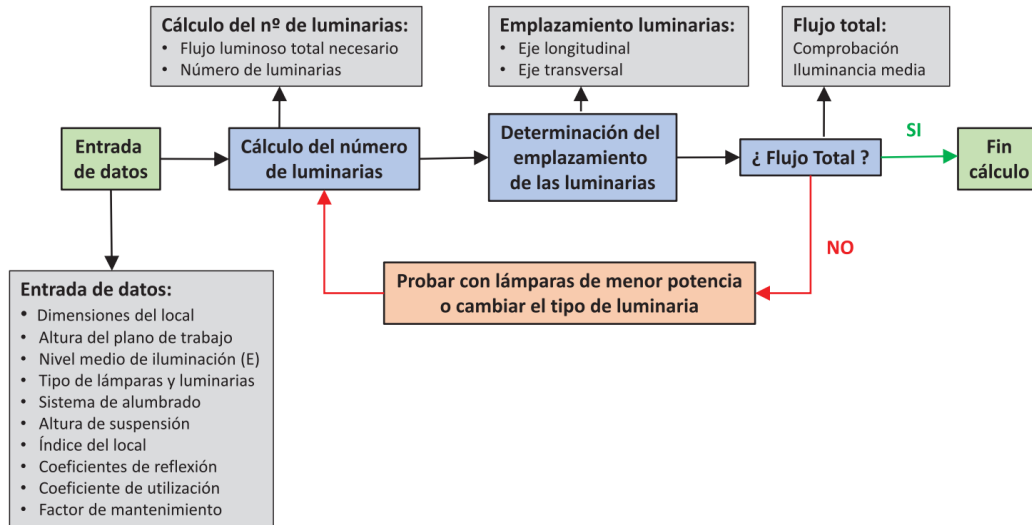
Cálculo del nº de luminarias:
• Flujo luminoso total necesario
• Número de luminarias

Emplazamiento luminarias:
• Eje longitudinal
• Eje transversal

Flujo total:
Comprobación
Iluminancia media

Entrada de datos

Cálculo del número de luminarias

Determinación del emplazamiento de las luminarias

¿ Flujo Total ?

SI

Fin cálculo

NO

Probar con lámparas de menor potencia o cambiar el tipo de luminaria

Entrada de datos:
• Dimensiones del local
• Altura del plano de trabajo
• Nivel medio de iluminación (E)
• Tipo de lámparas y luminarias
• Sistema de alumbrado
• Altura de suspensión
• Índice del local
• Coeficientes de reflexión
• Coeficiente de utilización
• Factor de mantenimiento